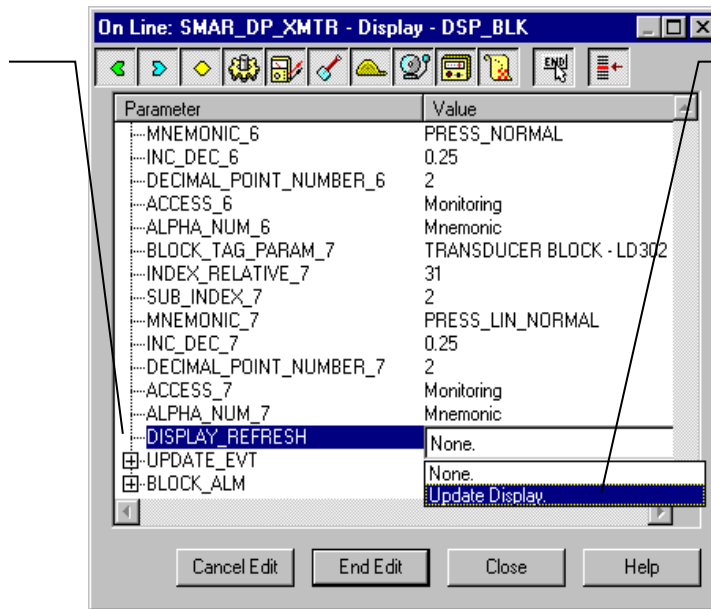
On Line: SMAR_DP_XMTR - Display - DSP_BLK

| Parameter | Value |
|---|---|
| MNEMONIC_6 | PRESS_NORMAL |
| INC_DEC_6 | 0.25 |
| DECIMAL_POINT_NUMBER_6 | 2 |
| ACCESS_6 | Monitoring |
| ALPHA_NUM_6 | Mnemonic |
| BLOCK_TAG_PARAM_7 | TRANSDUCER BLOCK - LD302 |
| INDEX_RELATIVE_7 | 31 |
| SUB_INDEX_7 | 2 |
| MNEMONIC_7 | PRESS_LIN_NORMAL |
| INC_DEC_7 | 0.25 |
| DECIMAL_POINT_NUMBER_7 | 2 |
| ACCESS_7 | Monitoring |
| ALPHA_NUM_7 | Mnemonic |
| DISPLAY_REFRESH | None. |
| UPDATE_EVT | None. |
| BLOCK_ALM | Update Display. |

Cancel Edit
End Edit
Close
Help